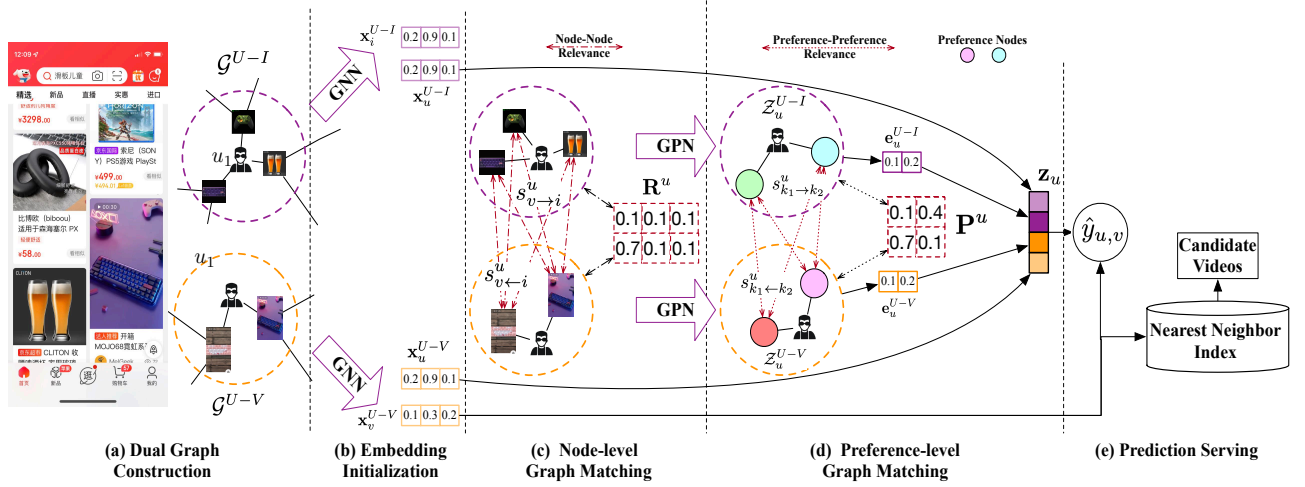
12:09
滑板儿童
精选 新品 直播 实惠 进口
¥3298.00
索尼(SONY)PS5游戏 PlaySt
¥499.00
比博欧(biboou) 适用于森海塞尔 PX
¥58.00
CLITON
CLITON 收
开箱 MOJO68霓虹系
首页 新品 购物车 我的

$\mathcal{G}^{U-I}$
$u_1$
$u_1$
$\mathcal{G}^{U-V}$

GNN
GNN

$\mathbf{x}_i^{U-I}$ 0.2 0.9 0.1
0.2 0.9 0.1 $\mathbf{x}_u^{U-I}$

$\mathbf{x}_u^{U-V}$ 0.2 0.9 0.1
$\mathbf{x}_v^{U-V}$ 0.1 0.3 0.2

Node-Node Relevance
$s^u_{v\to i}$
$s^u_{v\leftarrow i}$
$\mathbf{R}^u$
0.1 0.1 0.1
0.7 0.1 0.1

GPN
GPN

Preference-Preference Relevance
Preference Nodes
$\mathcal{Z}_u^{U-I}$
$s^u_{k_1\to k_2}$
$s^u_{k_1\leftarrow k_2}$
$\mathcal{Z}_u^{U-V}$
$\mathbf{e}_u^{U-I}$ 0.1 0.2
0.1 0.4
0.7 0.1
$\mathbf{P}^u$
0.1 0.2 $\mathbf{e}_u^{U-V}$

$\mathbf{z}_u$
$\hat{y}_{u,v}$
Candidate Videos
Nearest Neighbor Index

(a) Dual Graph Construction
(b) Embedding Initialization
(c) Node-level Graph Matching
(d) Preference-level Graph Matching
(e) Prediction Serving